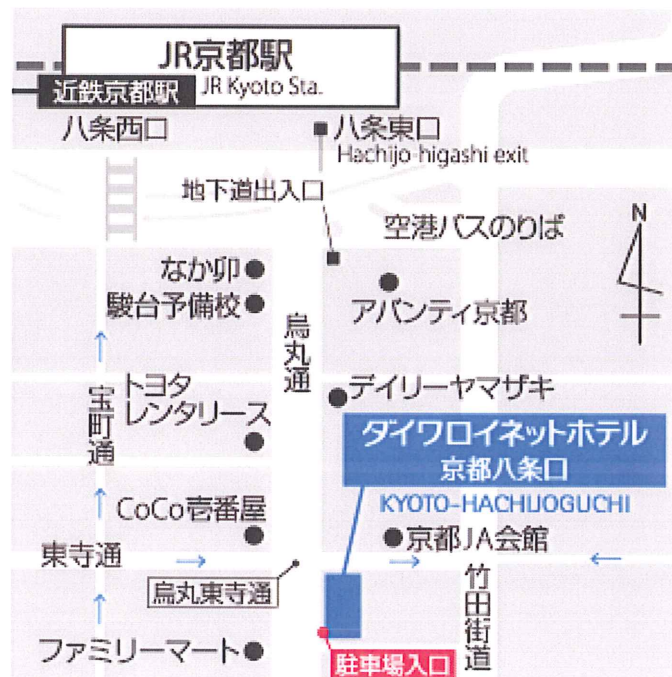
JR京都駅
JR Kyoto Sta.
近鉄京都駅
八条西口
八条東口
Hachijo-higashi exit
地下道出入口
空港バスのりば
N
なか卯
駿台予備校
アバンティ京都
烏丸通
宝町通
トヨタレンタリース
デイリーヤマザキ
ダイワロイネットホテル
京都八条口
KYOTO-HACHIJOGUCHI
CoCo壱番屋
京都JA会館
東寺通
烏丸東寺通
竹田街道
ファミリーマート
駐車場入口